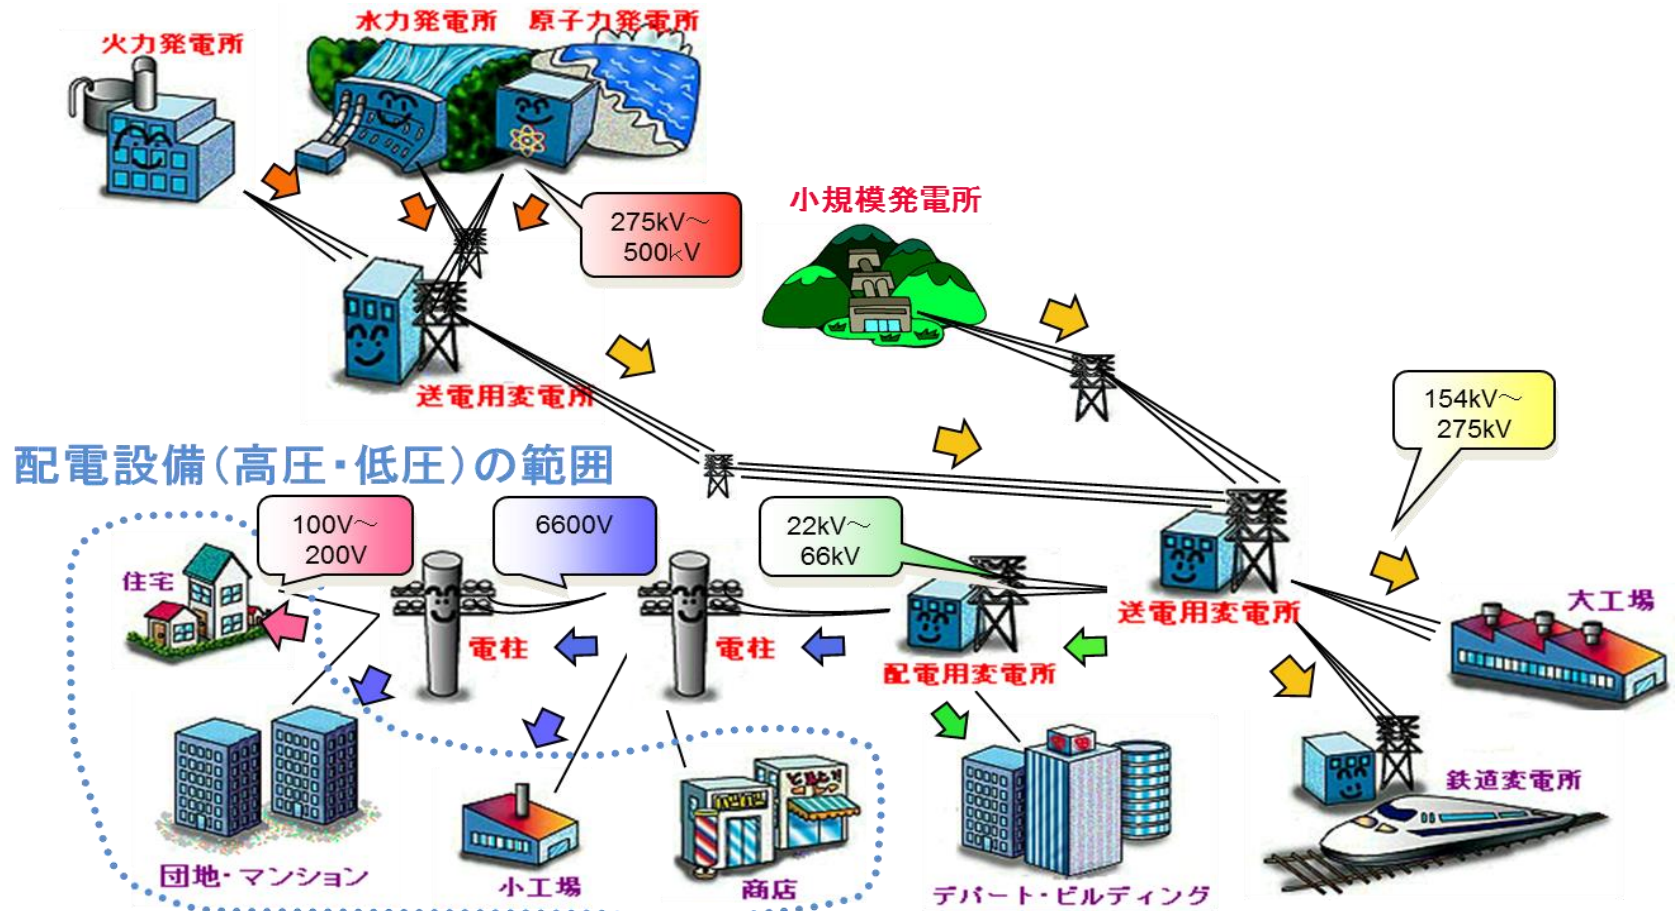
火力発電所

水力発電所　原子力発電所

275kV～
500kV

小規模発電所

送電用変電所

配電設備(高圧・低圧)の範囲

154kV～
275kV

100V～
200V

6600V

22kV～
66kV

住宅

電柱

電柱

配電用変電所

送電用変電所

大工場

団地・マンション

小工場

商店

デパート・ビルディング

鉄道変電所